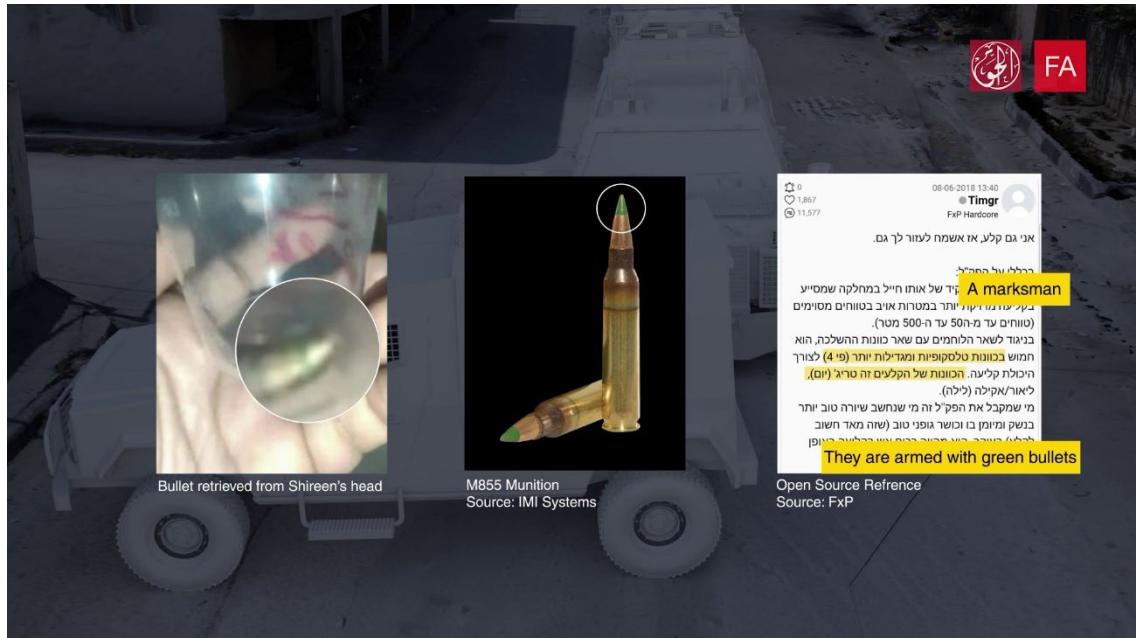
FA

Bullet retrieved from Shireen's head

M855 Munition
Source: IMI Systems

0
1,867
11,577
08-06-2018 13:40
Timgr
FxP Hardcore

אני גם קלע, אז אשמח לעזור לך גם.

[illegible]
A marksman
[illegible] יותר במטרות אויב בטווחים מסוימים (טווחים עד מ-50 עד ה-500 מטר).
בניגוד לשאר הלוחמים עם שאר כוונות ההשלכה, הוא חמוש בכוונות טלסקופיות ומגדילות יותר (פי 4) לצורך היכולת קליעה. הכוונות של הקלעים זה טריג' (יום), ליאור/אקילה (לילה).
מי שמקבל את הפק"ל זה מי שנחשב שיורה טוב יותר בנשק ומיומן בו וכושר גופני טוב (שזה מאד חשוב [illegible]
They are armed with green bullets

Open Source Refrence
Source: FxP